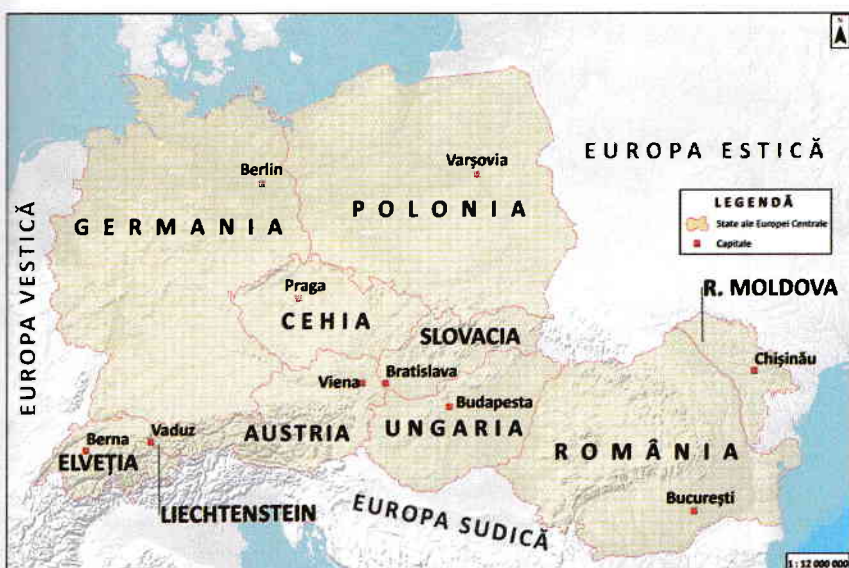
N

EUROPA ESTICĂ

EUROPA VESTICĂ

Berlin

Varșovia

GERMANIA

POLONIA

LEGENDĂ
State ale Europei Centrale
Capitale

Praga

R. MOLDOVA

CEHIA

SLOVACIA

Chișinău

Viena

Bratislava

Budapesta

Berna

Vaduz

AUSTRIA

UNGARIA

ELVEȚIA

ROMÂNIA

București

LIECHTENSTEIN

EUROPA SUDICĂ

1 : 12 000 000